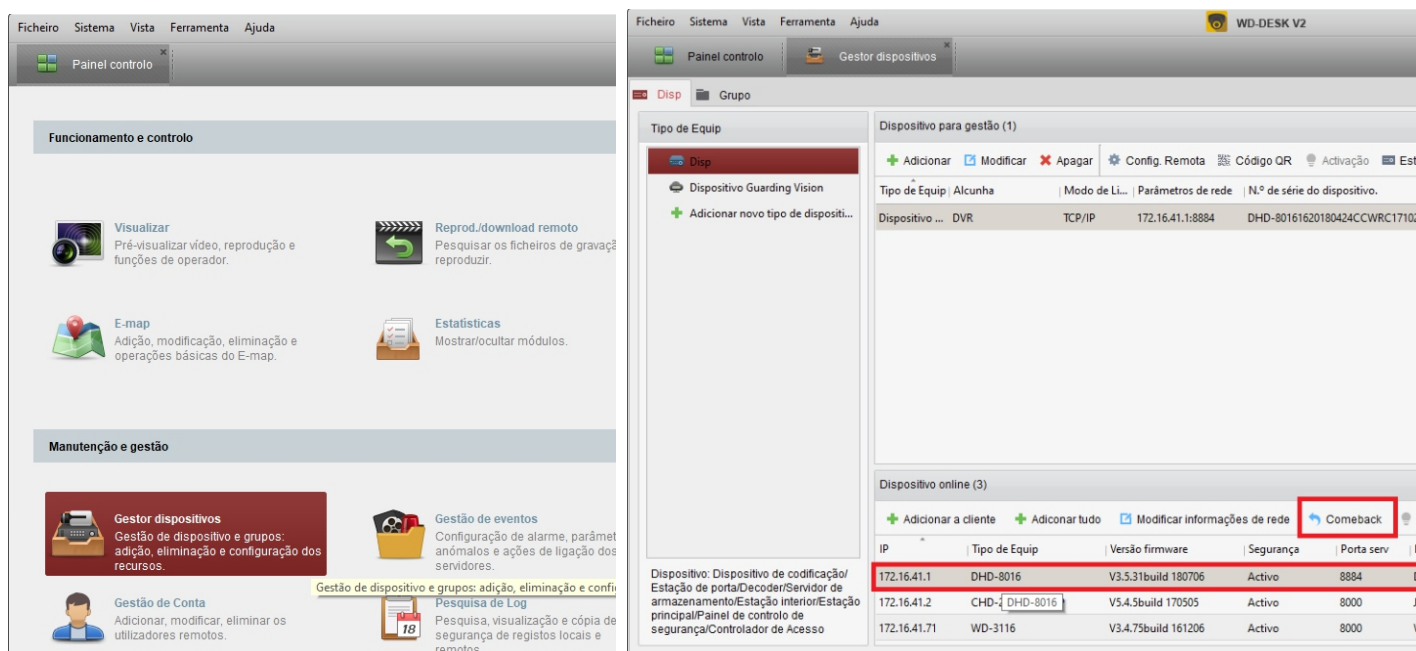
Ficheiro Sistema Vista Ferramenta Ajuda

Painel controlo

Funcionamento e controlo

Visualizar
Pré-visualizar vídeo, reprodução e funções de operador.

Reprod./download remoto
Pesquisar os ficheiros de gravaçã reproduzir.

E-map
Adição, modificação, eliminação e operações básicas do E-map.

Estatísticas
Mostrar/ocultar módulos.

Manutenção e gestão

Gestor dispositivos
Gestão de dispositivo e grupos: adição, eliminação e configuração dos recursos.

Gestão de eventos
Configuração de alarme, parâmet anómalos e ações de ligação dos servidores.

Gestão de dispositivo e grupos: adição, eliminação e confi

Gestão de Conta
Adicionar, modificar, eliminar os utilizadores remotos.

Pesquisa de Log
Pesquisa, visualização e cópia de segurança de registos locais e remotos.

Ficheiro Sistema Vista Ferramenta Ajuda

WD-DESK V2

Painel controlo

Gestor dispositivos

Disp Grupo

Tipo de Equip

Disp

Dispositivo Guarding Vision

Adicionar novo tipo de dispositi...

Dispositivo para gestão (1)

Adicionar Modificar Apagar Config. Remota Código QR Activação Est

| Tipo de Equip | Alcunha | Modo de Li... | Parâmetros de rede | N.º de série do dispositivo. |
|---|---|---|---|---|
| Dispositivo ... | DVR | TCP/IP | 172.16.41.1:8884 | DHD-80161620180424CCWRC1710 |

Dispositivo online (3)

Adicionar a cliente Adiconar tudo Modificar informações de rede Comeback

| IP | Tipo de Equip | Versão firmware | Segurança | Porta serv |
|---|---|---|---|---|
| 172.16.41.1 | DHD-8016 | V3.5.31build 180706 | Activo | 8884 |
| 172.16.41.2 | CHD-2 DHD-8016 | V5.4.5build 170505 | Activo | 8000 |
| 172.16.41.71 | WD-3116 | V3.4.75build 161206 | Activo | 8000 |

Dispositivo: Dispositivo de codificação/ Estação de porta/Decoder/Servidor de armazenamento/Estação interior/Estação principal/Painel de controlo de segurança/Controlador de Acesso